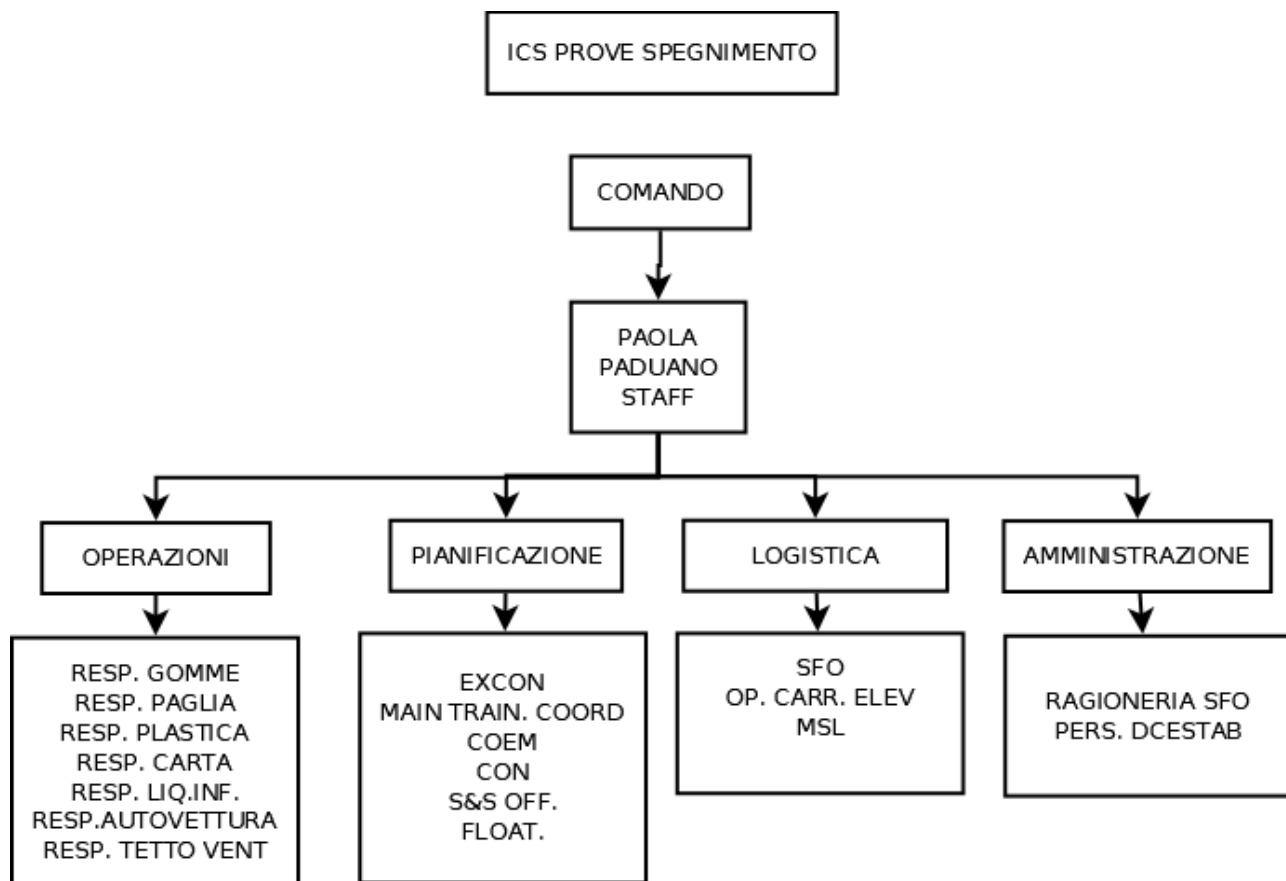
ICS PROVE SPEGNIMENTO

COMANDO

PAOLA
PADUANO
STAFF

OPERAZIONI

PIANIFICAZIONE

LOGISTICA

AMMINISTRAZIONE

RESP. GOMME
RESP. PAGLIA
RESP. PLASTICA
RESP. CARTA
RESP. LIQ.INF.
RESP.AUTOVETTURA
RESP. TETTO VENT

EXCON
MAIN TRAIN. COORD
COEM
CON
S&S OFF.
FLOAT.

SFO
OP. CARR. ELEV
MSL

RAGIONERIA SFO
PERS. DCESTAB